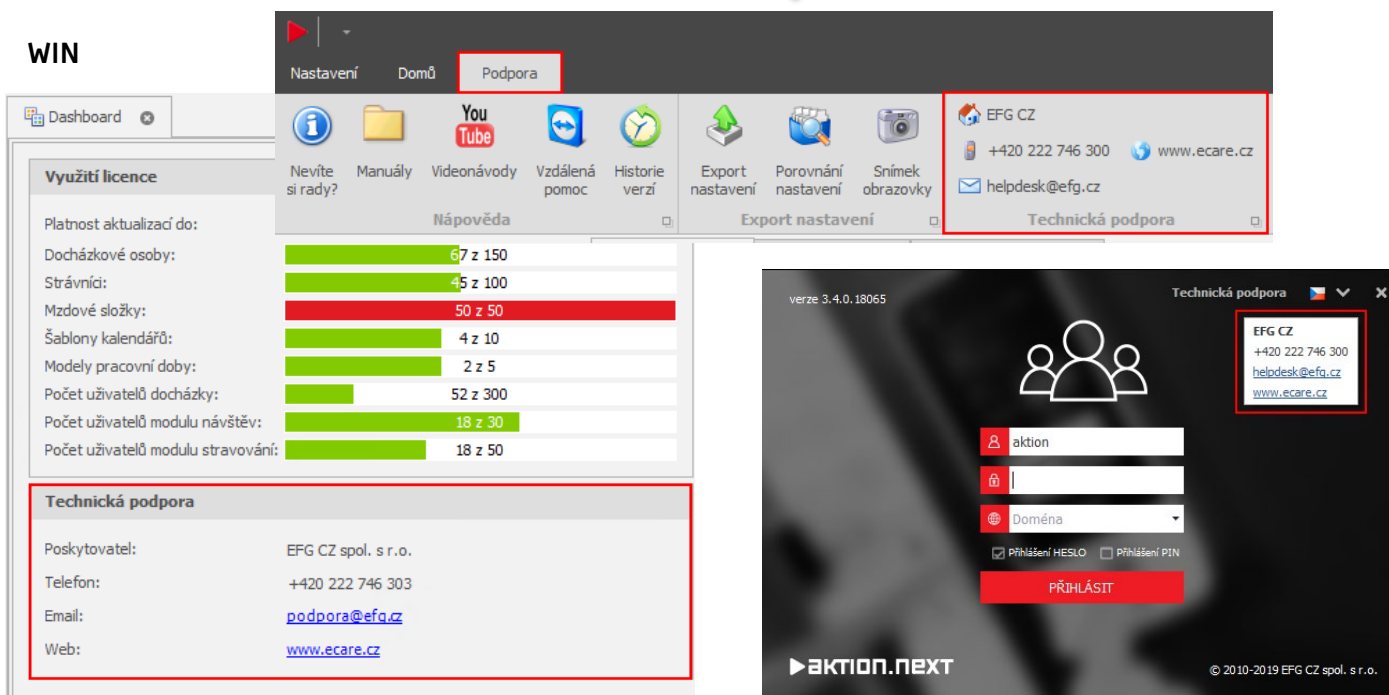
WIN

Nastavení Domů Podpora

Nevíte si rady? Manuály You Tube Videonávody Vzdálená pomoc Historie verzí

Nápověda

Export nastavení Porovnání nastavení Snímek obrazovky

Export nastavení

EFG CZ
+420 222 746 300 www.ecare.cz
helpdesk@efg.cz

Technická podpora

Dashboard

Využití licence

Platnost aktualizací do:

| | |
|---|---|
| Docházkové osoby: | 67 z 150 |
| Strávníci: | 45 z 100 |
| Mzdové složky: | 50 z 50 |
| Šablony kalendářů: | 4 z 10 |
| Modely pracovní doby: | 2 z 5 |
| Počet uživatelů docházky: | 52 z 300 |
| Počet uživatelů modulu návštěv: | 18 z 30 |
| Počet uživatelů modulu stravování: | 18 z 50 |

Technická podpora

| | |
|---|---|
| Poskytovatel: | EFG CZ spol. s r.o. |
| Telefon: | +420 222 746 303 |
| Email: | podpora@efg.cz |
| Web: | www.ecare.cz |

verze 3.4.0.18065

Technická podpora

EFG CZ
+420 222 746 300
helpdesk@efg.cz
www.ecare.cz

aktion

Doména

Přihlášení HESLO Přihlášení PIN

PŘIHLÁSIT

aktion.NEXT

© 2010-2019 EFG CZ spol. s r.o.